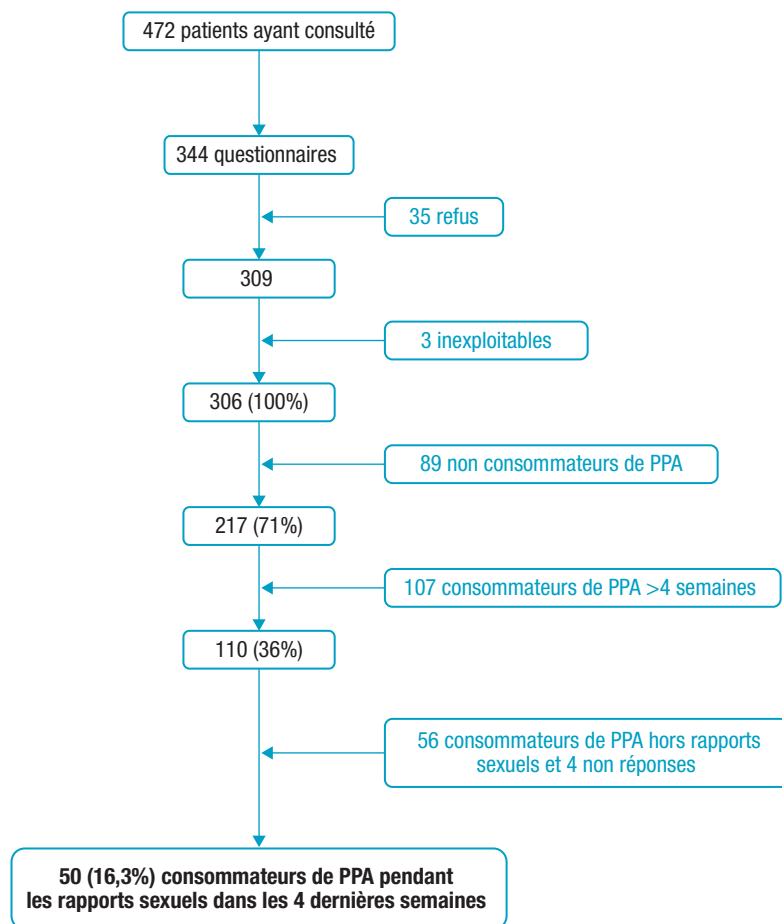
472 patients ayant consulté

344 questionnaires

35 refus

309

3 inexploitables

306 (100%)

89 non consommateurs de PPA

217 (71%)

107 consommateurs de PPA >4 semaines

110 (36%)

56 consommateurs de PPA hors rapports sexuels et 4 non réponses

50 (16,3%) consommateurs de PPA pendant les rapports sexuels dans les 4 dernières semaines